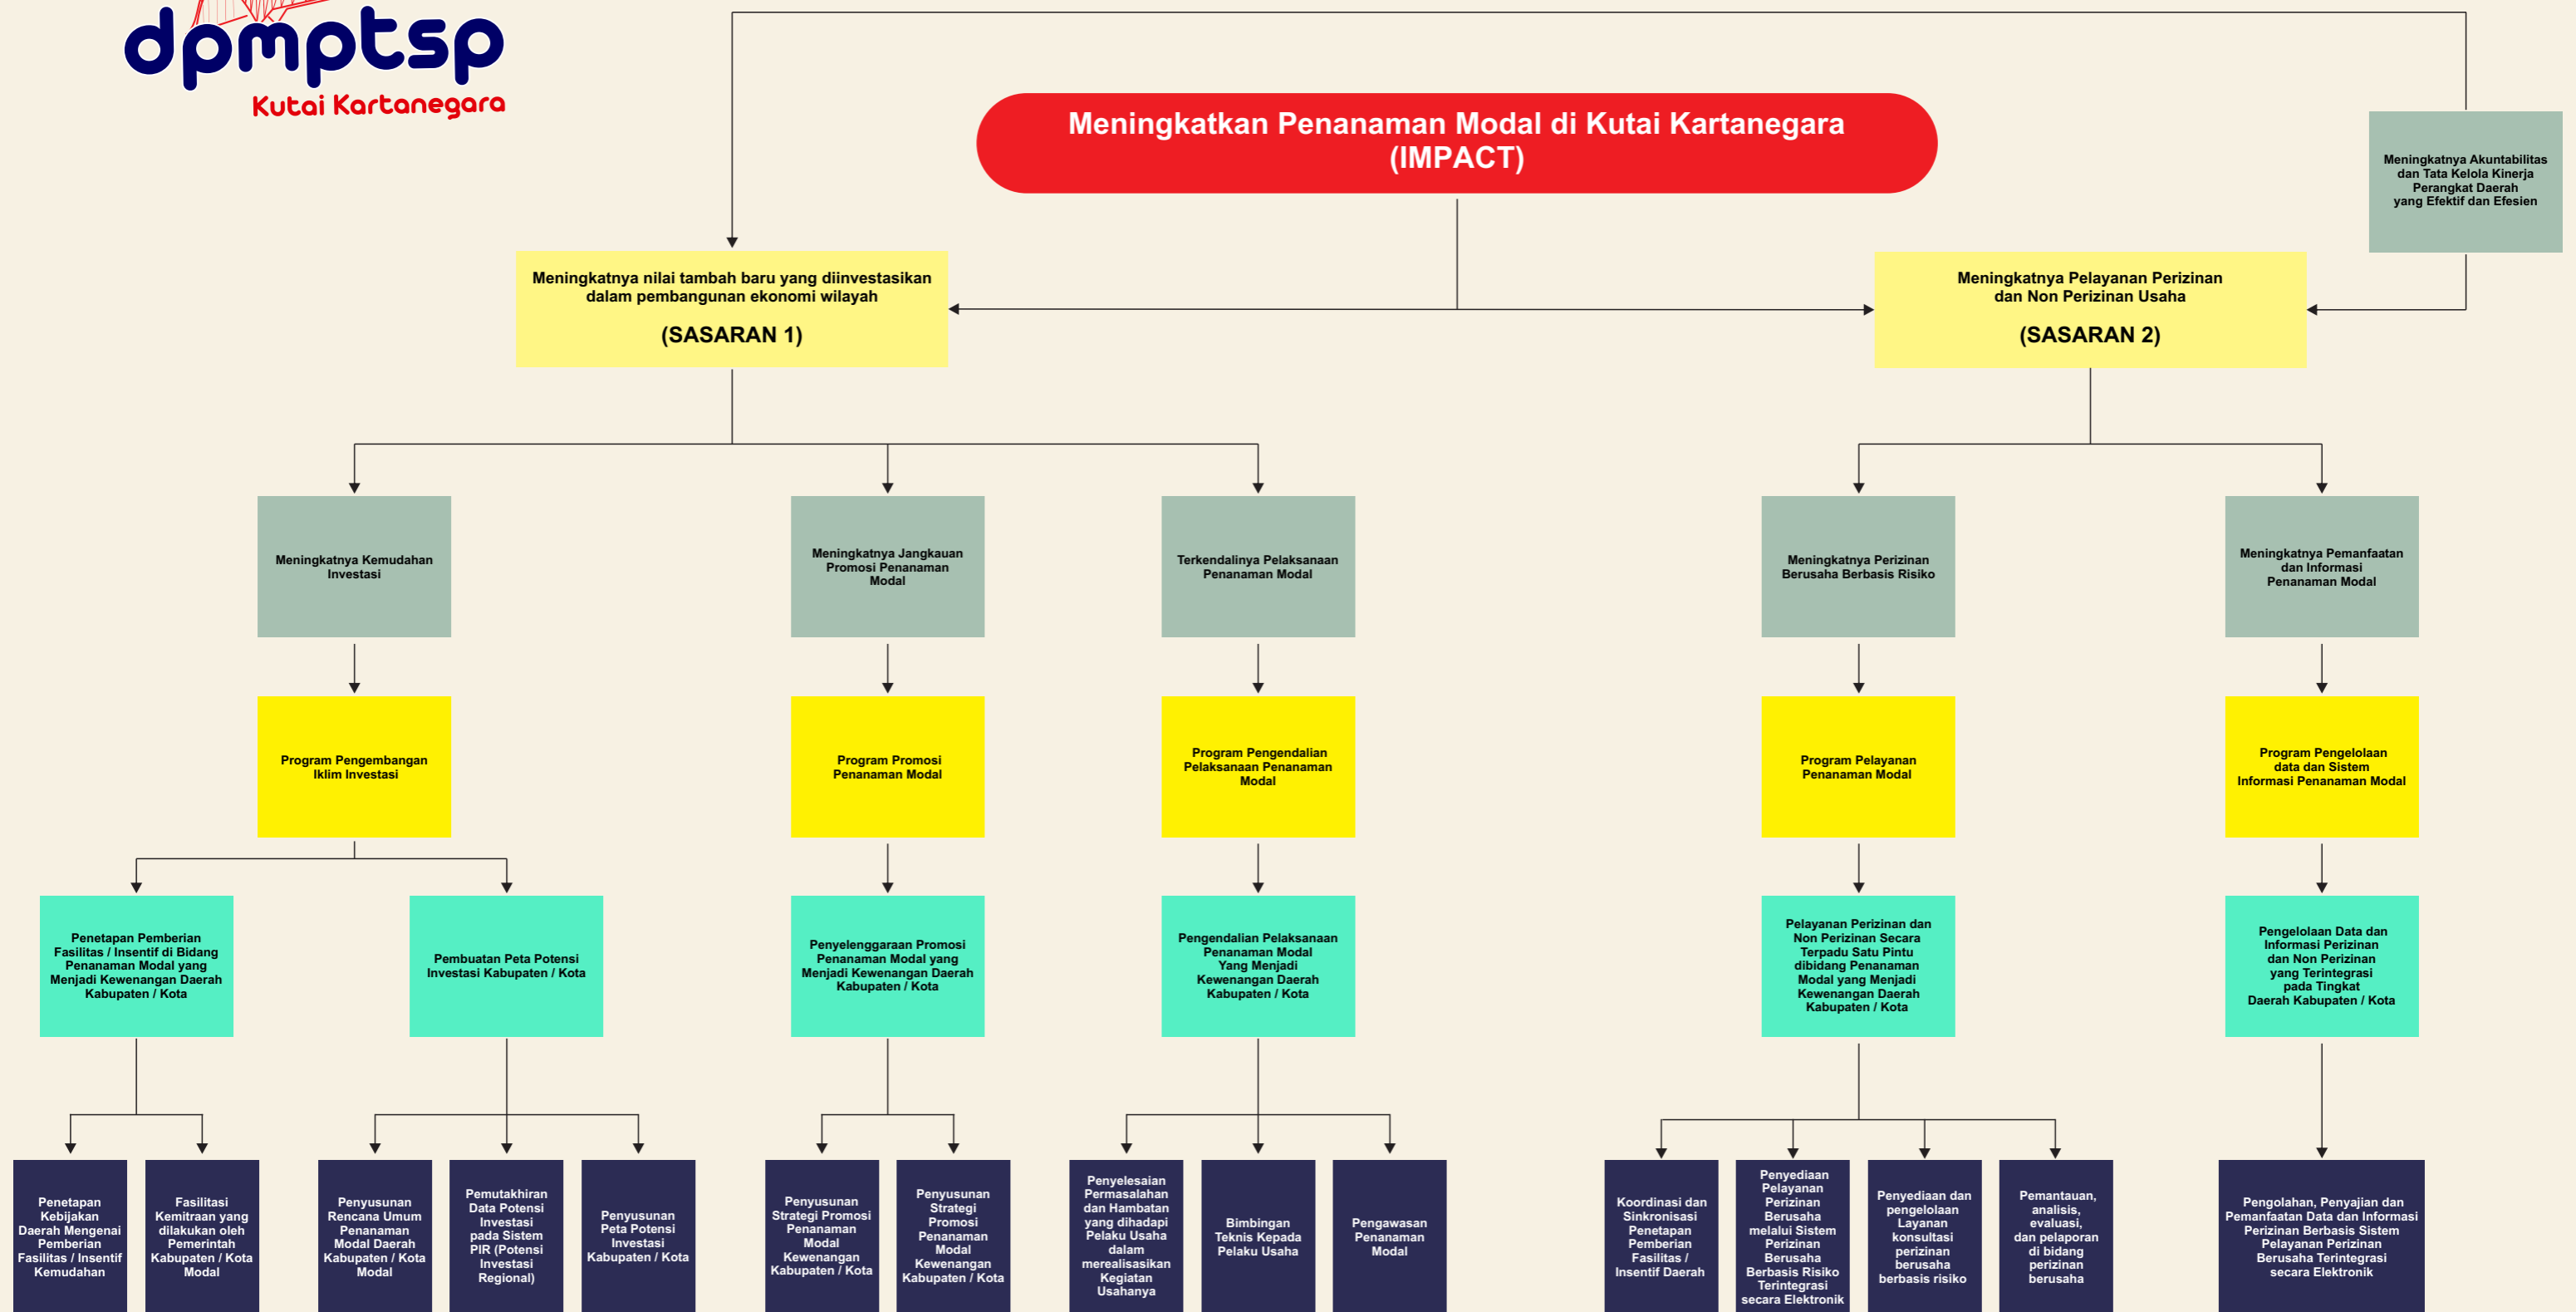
dpmptsp
Kutai Kartanegara

Meningkatkan Penanaman Modal di Kutai Kartanegara (IMPACT)

Meningkatnya Akuntabilitas dan Tata Kelola Kinerja Perangkat Daerah yang Efektif dan Efesien

Meningkatnya nilai tambah baru yang diinvestasikan dalam pembangunan ekonomi wilayah

(SASARAN 1)

Meningkatnya Pelayanan Perizinan dan Non Perizinan Usaha

(SASARAN 2)

Meningkatnya Kemudahan Investasi

Meningkatnya Jangkauan Promosi Penanaman Modal

Terkendalinya Pelaksanaan Penanaman Modal

Meningkatnya Perizinan Berusaha Berbasis Risiko

Meningkatnya Pemanfaatan dan Informasi Penanaman Modal

Program Pengembangan Iklim Investasi

Program Promosi Penanaman Modal

Program Pengendalian Pelaksanaan Penanaman Modal

Program Pelayanan Penanaman Modal

Program Pengelolaan data dan Sistem Informasi Penanaman Modal

Penetapan Pemberian Fasilitas / Insentif di Bidang Penanaman Modal yang Menjadi Kewenangan Daerah Kabupaten / Kota

Pembuatan Peta Potensi Investasi Kabupaten / Kota

Penyelenggaraan Promosi Penanaman Modal yang Menjadi Kewenangan Daerah Kabupaten / Kota

Pengendalian Pelaksanaan Penanaman Modal Yang Menjadi Kewenangan Daerah Kabupaten / Kota

Pelayanan Perizinan dan Non Perizinan Secara Terpadu Satu Pintu dibidang Penanaman Modal yang Menjadi Kewenangan Daerah Kabupaten / Kota

Pengelolaan Data dan Informasi Perizinan dan Non Perizinan yang Terintegrasi pada Tingkat Daerah Kabupaten / Kota

Penetapan Kebijakan Daerah Mengenai Pemberian Fasilitas / Insentif Kemudahan

Fasilitasi Kemitraan yang dilakukan oleh Pemerintah Kabupaten / Kota Modal

Penyusunan Rencana Umum Penanaman Modal Daerah Kabupaten / Kota Modal

Pemutakhiran Data Potensi Investasi pada Sistem PIR (Potensi Investasi Regional)

Penyusunan Peta Potensi Investasi Kabupaten / Kota

Penyusunan Strategi Promosi Penanaman Modal Kewenangan Kabupaten / Kota

Penyusunan Strategi Promosi Penanaman Modal Kewenangan Kabupaten / Kota

Penyelesaian Permasalahan dan Hambatan yang dihadapi Pelaku Usaha dalam merealisasikan Kegiatan Usahanya

Bimbingan Teknis Kepada Pelaku Usaha

Pengawasan Penanaman Modal

Koordinasi dan Sinkronisasi Penetapan Pemberian Fasilitas / Insentif Daerah

Penyediaan Pelayanan Perizinan Berusaha melalui Sistem Perizinan Berusaha Berbasis Risiko Terintegrasi secara Elektronik

Penyediaan dan pengelolaan Layanan konsultasi perizinan berusaha berbasis risiko

Pemantauan, analisis, evaluasi, dan pelaporan di bidang perizinan berusaha

Pengolahan, Penyajian dan Pemanfaatan Data dan Informasi Perizinan Berbasis Sistem Pelayanan Perizinan Berusaha Terintegrasi secara Elektronik